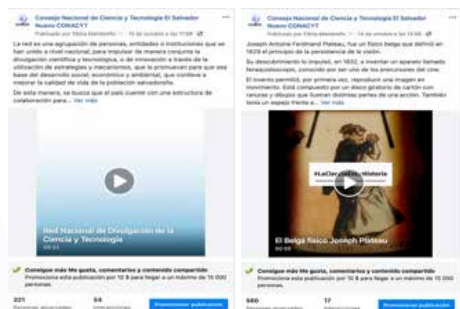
Consejo Nacional de Ciencia y Tecnología El Salvador Nuevo CONACYT
Publicado por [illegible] · 16 de octubre a las 11:58 ·

La red es una agrupación de personas, entidades o instituciones que se han unido a nivel nacional, para impulsar de manera conjunta la divulgación científica y tecnológica, o de innovación a través de la utilización de estrategias y mecanismos, que la promueven para que sea base del desarrollo social, económico y ambiental, que conlleve a mejorar la calidad de vida de la población salvadoreña.

De esta manera, se busca que el país cuente con una estructura de colaboración para... Ver más

Red Nacional de Divulgación de la Ciencia y Tecnología

Consigue más Me gusta, comentarios y contenido compartido
Promociona esta publicación por 10 $ para llegar a un máximo de 15 000 personas.

321 Personas alcanzadas
54 Interacciones
Promocionar publicación

Consejo Nacional de Ciencia y Tecnología El Salvador Nuevo CONACYT
Publicado por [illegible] · 14 de octubre a las 14:48 ·

Joseph Antoine Ferdinand Plateau, fue un físico belga que definió en 1829 el principio de la persistencia de la visión.

Su descubrimiento lo impulsó, en 1832, a inventar un aparato llamado fenaquistiscopio, conocido por ser uno de los precursores del cine.

El invento permitió, por primera vez, reproducir una imagen en movimiento. Está compuesto por un disco giratorio de cartón con ranuras y dibujos que ilustran distintas partes de una acción. También tenía un espejo frente a... Ver más

#LaCienciaEnLaHistoria

El Belga físico Joseph Plateau

Consigue más Me gusta, comentarios y contenido compartido
Promociona esta publicación por 10 $ para llegar a un máximo de 15 000 personas.

560 Personas alcanzadas
17 Interacciones
Promocionar publicación